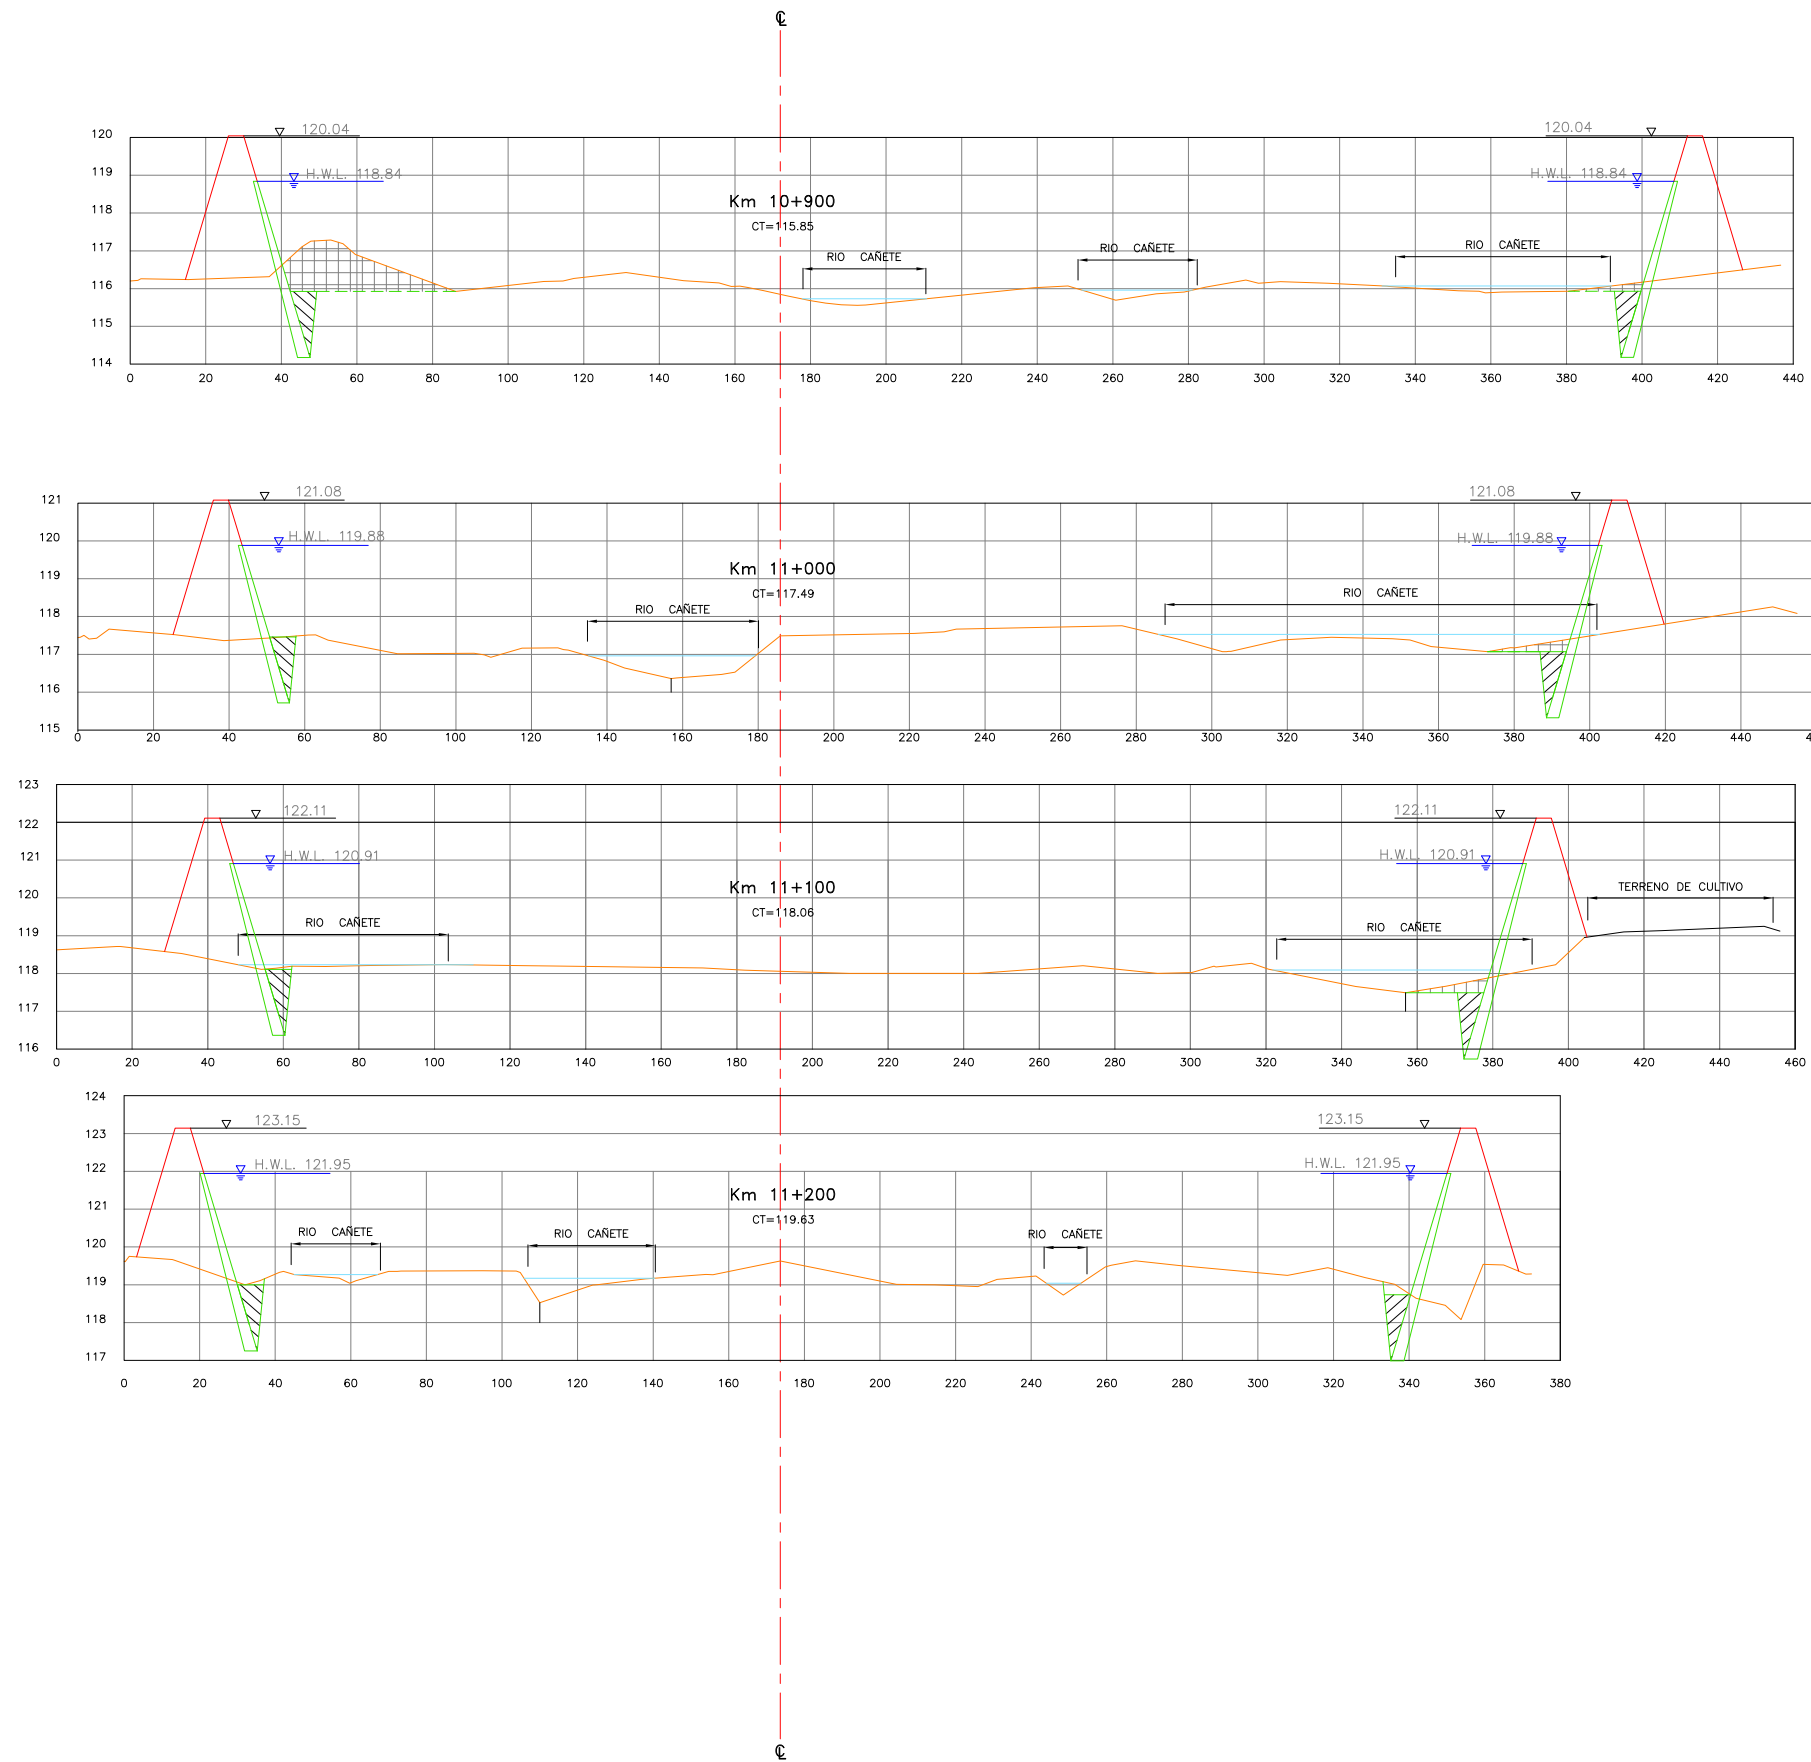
℄

120.04
H.W.L. 118.84
Km 10+900
CT=115.85
RIO CAÑETE
RIO CAÑETE
RIO CAÑETE
120.04
H.W.L. 118.84

120
119
118
117
116
115
114

0 20 40 60 80 100 120 140 160 180 200 220 240 260 280 300 320 340 360 380 400 420 440

121.08
H.W.L. 119.88
Km 11+000
CT=117.49
RIO CAÑETE
RIO CAÑETE
121.08
H.W.L. 119.88

121
120
119
118
117
116
115

0 20 40 60 80 100 120 140 160 180 200 220 240 260 280 300 320 340 360 380 400 420 440 4

122.11
H.W.L. 120.91
Km 11+100
CT=118.06
RIO CAÑETE
RIO CAÑETE
TERRENO DE CULTIVO
122.11
H.W.L. 120.91

123
122
121
120
119
118
117
116

0 20 40 60 80 100 120 140 160 180 200 220 240 260 280 300 320 340 360 380 400 420 440 460

123.15
H.W.L. 121.95
Km 11+200
CT=119.63
RIO CAÑETE
RIO CAÑETE
RIO CAÑETE
123.15
H.W.L. 121.95

124
123
122
121
120
119
118
117

0 20 40 60 80 100 120 140 160 180 200 220 240 260 280 300 320 340 360 380

℄